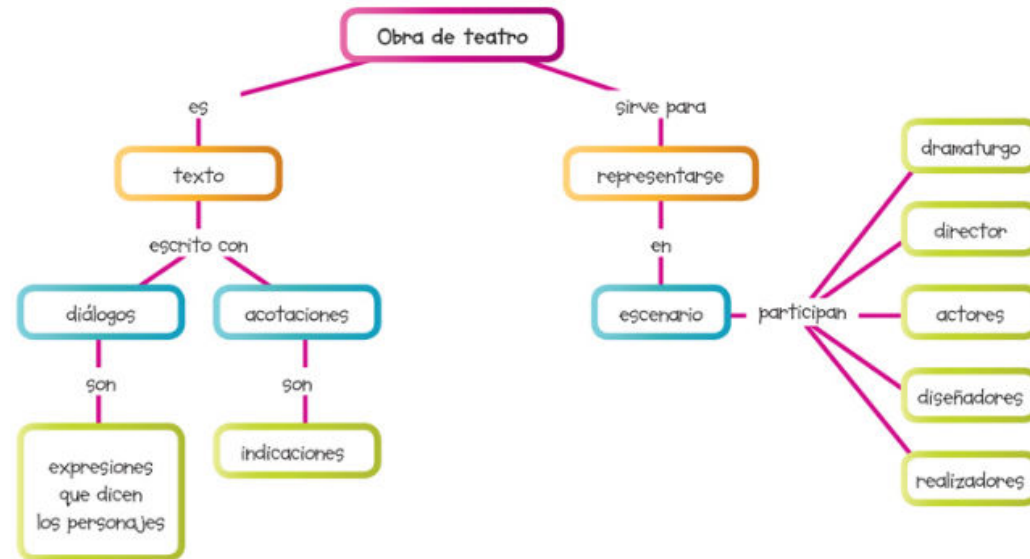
Obra de teatro

es

texto

escrito con

diálogos

son

expresiones que dicen los personajes

acotaciones

son

indicaciones

sirve para

representarse

en

escenario

participan

dramaturgo

director

actores

diseñadores

realizadores